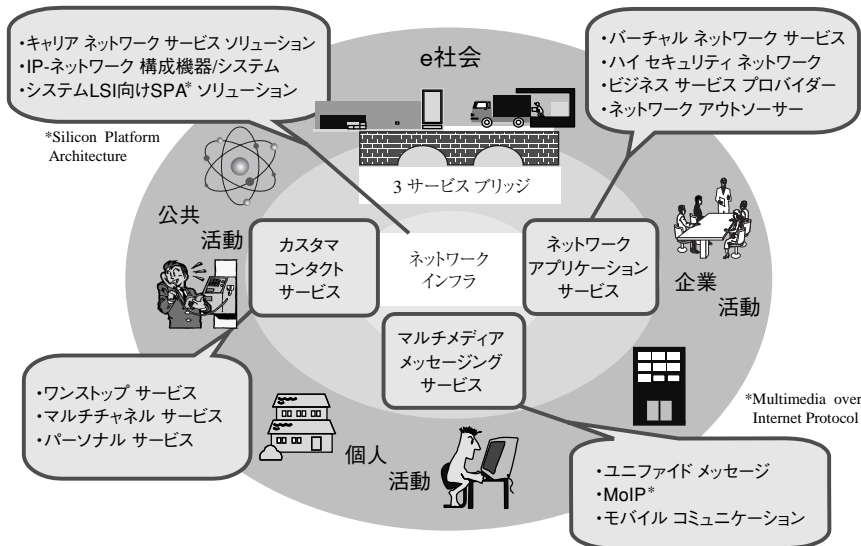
・キャリア ネットワーク サービス ソリューション
・IP-ネットワーク 構成機器/システム
・システムLSI向けSPA* ソリューション

*Silicon Platform Architecture

e社会

・バーチャル ネットワーク サービス
・ハイ セキュリティ ネットワーク
・ビジネス サービス プロバイダー
・ネットワーク アウトソーサー

3 サービス ブリッジ

公共
活動

カスタマ
コンタクト
サービス

ネットワーク
インフラ

ネットワーク
アプリケーション
サービス

企業
活動

マルチメディア
メッセージング
サービス

・ワンストップ サービス
・マルチチャネル サービス
・パーソナル サービス

*Multimedia over Internet Protocol

個人
活動

・ユニファイド メッセージ
・MoIP*
・モバイル コミュニケーション